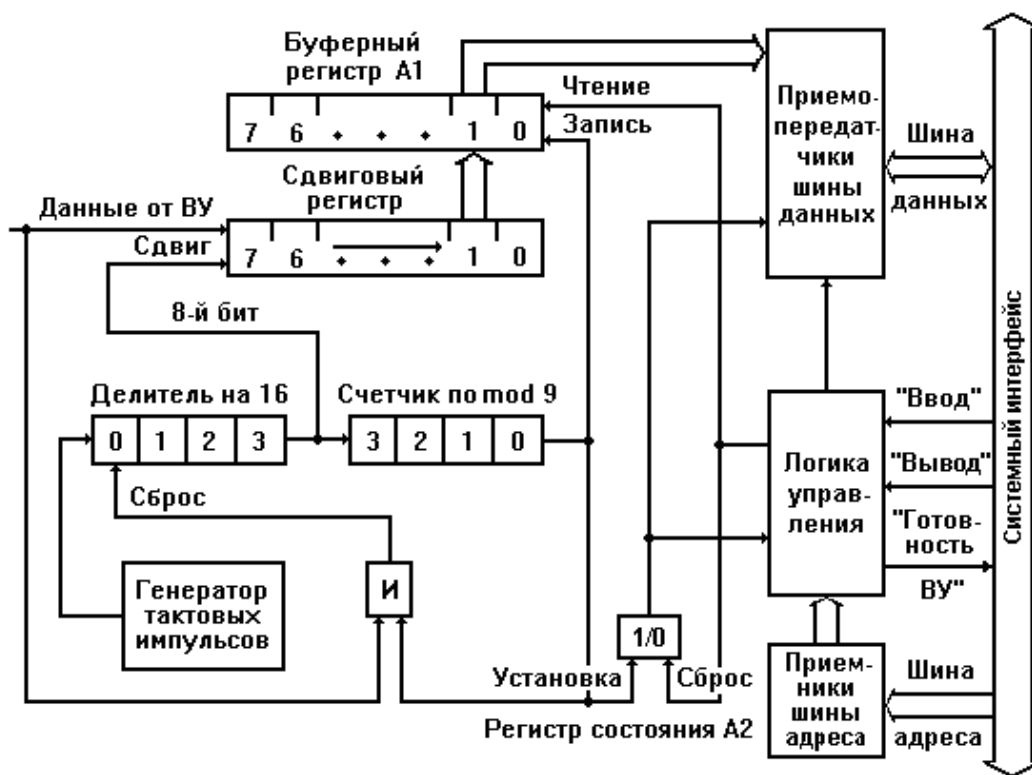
Буферный регистр A1

7 6 • • • 1 0

Чтение

Запись

Приемопередатчики шины данных

Шина данных

Сдвиговый регистр

Данные от ВУ

Сдвиг

7 6 • • • 1 0

8-й бит

Делитель на 16

0 1 2 3

Счетчик по mod 9

3 2 1 0

Сброс

Генератор тактовых импульсов

И

Логика управления

"Ввод"

"Вывод"

"Готовность ВУ"

Системный интерфейс

1/0

Установка

Сброс

Регистр состояния A2

Приемники шины адреса

Шина адреса